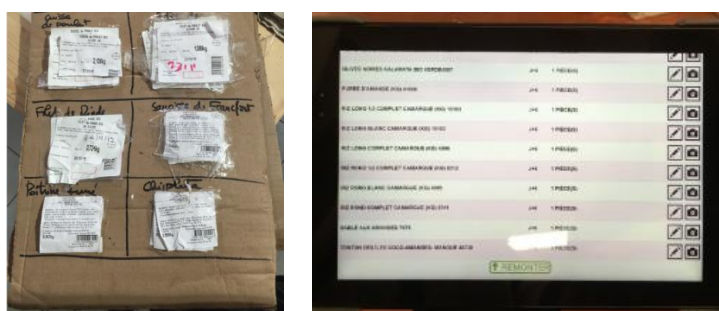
Cuisse de poulet

Filet de Dinde

Saucisse de Francfort

Poitrine fumée

Chipolata

OLIVES NOIRES KALAMATA BIO VERDEBIO

PUREE D'AMANDE (KG) 0108

RIZ LONG 1/2 COMPLET CAMARGUE (KG) 10181

RIZ LONG BLANC CAMARGUE (KG) 10182

RIZ LONG COMPLET CAMARGUE (KG) 1096

RIZ ROND 1/2 COMPLET CAMARGUE (KG) 0312

RIZ ROND BLANC CAMARGUE (KG) 4095

RIZ ROND COMPLET CAMARGUE (KG) 0741

SABLE AUX AMANDES

TOASTS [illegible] COCO-AMANDES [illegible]

J+6 1 PIECE(S)

J+6 1 PIECE(S)

J+6 1 PIECE(S)

J+6 1 PIECE(S)

J+6 1 PIECE(S)

J+6 1 PIECE(S)

J+6 1 PIECE(S)

J+6 1 PIECE(S)

J+6 1 PIECE(S)

J+6 1 PIECE(S)

REMONTER